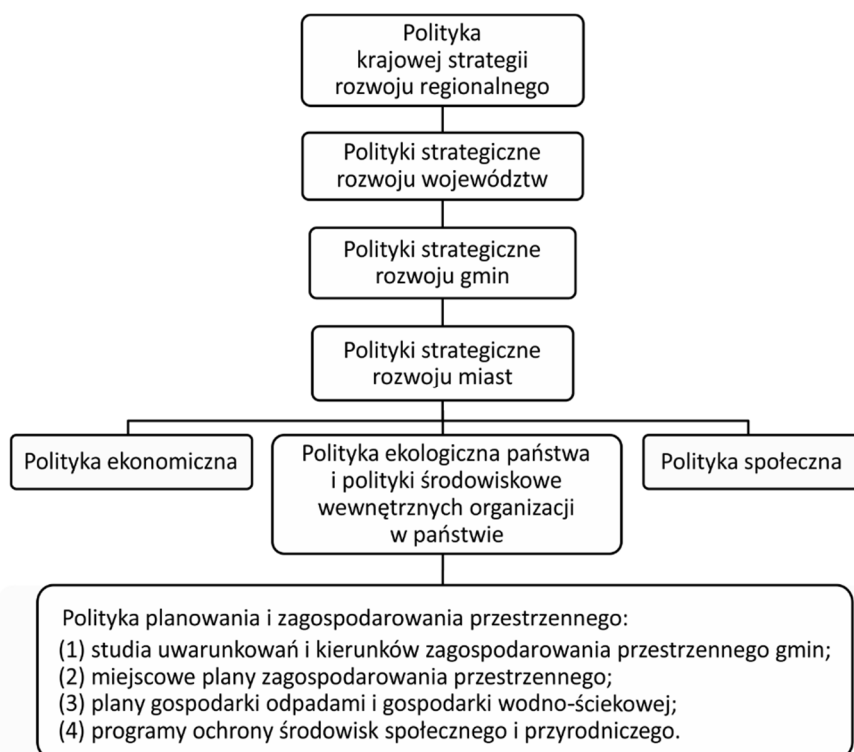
Polityka krajowej strategii rozwoju regionalnego

Polityki strategiczne rozwoju województw

Polityki strategiczne rozwoju gmin

Polityki strategiczne rozwoju miast

Polityka ekonomiczna

Polityka ekologiczna państwa i polityki środowiskowe wewnętrznych organizacji w państwie

Polityka społeczna

Polityka planowania i zagospodarowania przestrzennego:
(1) studia uwarunkowań i kierunków zagospodarowania przestrzennego gmin;
(2) miejscowe plany zagospodarowania przestrzennego;
(3) plany gospodarki odpadami i gospodarki wodno-ściekowej;
(4) programy ochrony środowisk społecznego i przyrodniczego.